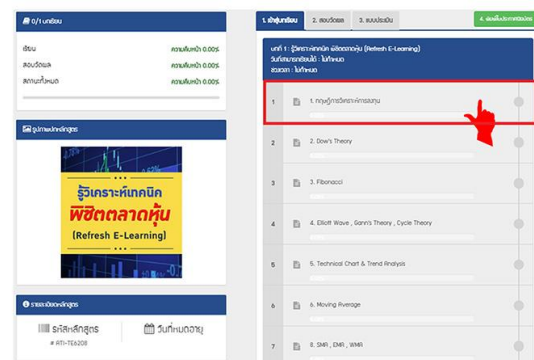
0/1 บทเรียน

เรียน ความคืบหน้า 0.00%
สอบวัดผล ความคืบหน้า 0.00%
สถานะทั้งหมด ความคืบหน้า 0.00%

รูปภาพปกหลักสูตร

รู้วิเคราะห์เทคนิค
พิชิตตลาดหุ้น
(Refresh E-Learning)

รายละเอียดหลักสูตร

รหัสหลักสูตร
# ATI-TE6208

วันที่หมดอายุ

1. เข้าสู่บทเรียน
2. สอบวัดผล
3. แบบประเมิน
4. ส่งเพื่อขอการอนุมัติ

บทที่ 1 : รู้วิเคราะห์เทคนิค พิชิตตลาดหุ้น (Refresh E-Learning)
วันที่สามารถเรียนได้ : ไม่กำหนด
ระยะเวลา : ไม่กำหนด

| | |
|---|---|
| 1 | 1. ทฤษฎีการวิเคราะห์การลงทุน |
| 2 | 2. Dow's Theory |
| 3 | 3. Fibonacci |
| 4 | 4. Elliott Wave , Gann's Theory , Cycle Theory |
| 5 | 5. Technical Chart & Trend Analysis |
| 6 | 6. Moving Average |
| 7 | 7. SMA , EMA , WMA |